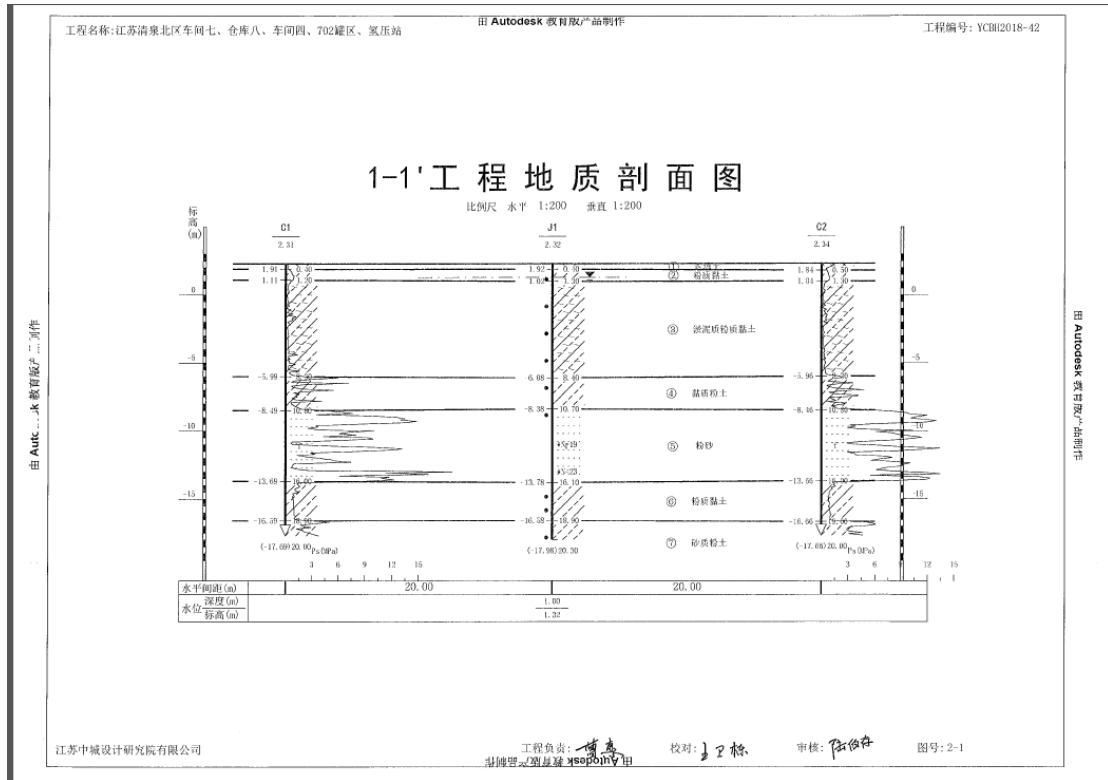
由 Autodesk 教育版产品制作

工程名称:江苏清泉北区车间七、仓库八、车间四、702罐区、氢压站

工程编号: YCBH2018-42

1-1'工 程 地 质 剖 面 图

比例尺 水平 1:200 垂直 1:200

标高(m)

C1
2.31

J1
2.32

C2
2.34

0
-5
-10
-15

1.91 0.40
1.11 1.20
-5.99 8.30
-8.49 10.80
-13.69 16.00
-16.59 18.90
(-17.69) 20.00 Ps(MPa)

1.92 0.40
1.02 1.30
-6.08 8.40
-8.38 10.70
-13.78 16.10
-16.58 18.90
(-17.98) 20.30

1.84 0.50
1.04 1.30
-5.96 8.30
-8.46 10.80
-13.56 15.90
-16.66 19.00
(-17.66) 20.00 Ps(MPa)

① 素填土
② 粉质黏土
③ 淤泥质粉质黏土
④ 黏质粉土
⑤ 粉砂
⑥ 粉质黏土
⑦ 砂质粉土

3 6 9 12 15
3 6 9 12 15

| 水平间距(m) | 20.00 | 20.00 |
|---|---|---|
| 水位 深度(m) | 1.00 | |
| 标高(m) | 1.32 | |

由 Autc...k 教育版产品制作

由 Autodesk 教育版产品制作

江苏中城设计研究院有限公司

工程负责: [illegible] 校对: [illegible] 审核: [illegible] 图号: 2-1

由 Autodesk 教育版产品制作